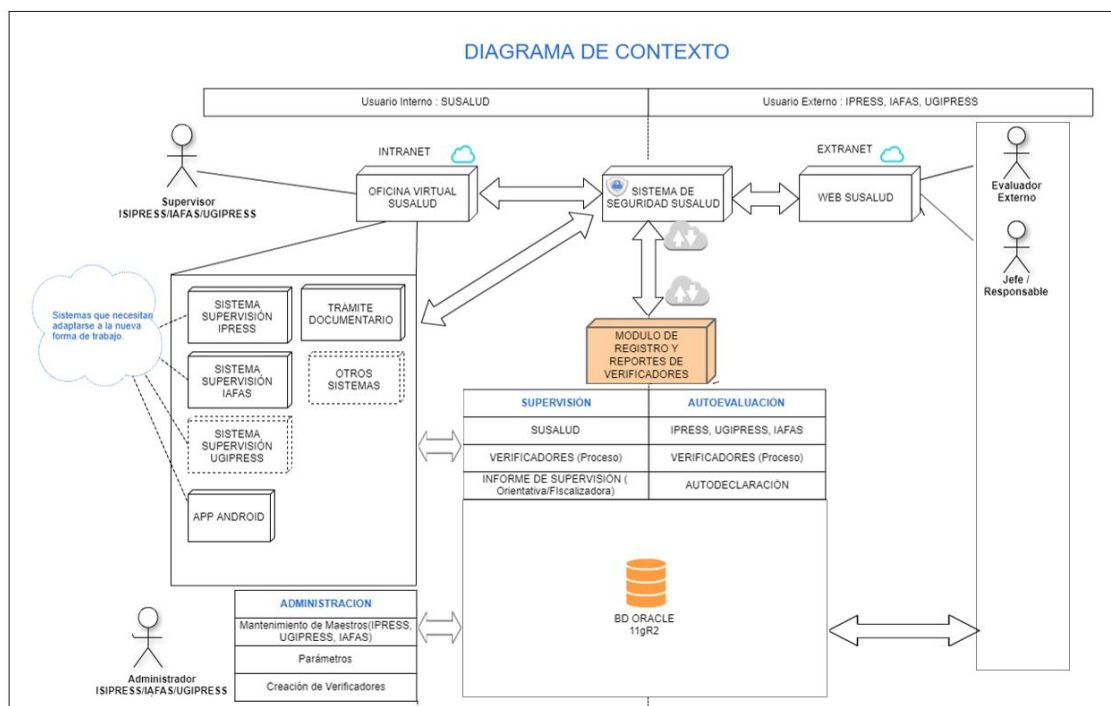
DIAGRAMA DE CONTEXTO

Usuario Interno : SUSALUD

Usuario Externo : IPRESS, IAFAS, UGIPRESS

Supervisor
ISIPRESS/IAFAS/UGIPRESS

INTRANET

OFICINA VIRTUAL SUSALUD

SISTEMA DE SEGURIDAD SUSALUD

EXTRANET

WEB SUSALUD

Evaluador Externo

Jefe / Responsable

Sistemas que necesitan adaptarse a la nueva forma de trabajo.

SISTEMA SUPERVISIÓN IPRESS

TRAMITE DOCUMENTARIO

SISTEMA SUPERVISIÓN IAFAS

OTROS SISTEMAS

SISTEMA SUPERVISIÓN UGIPRESS

APP ANDROID

MODULO DE REGISTRO Y REPORTES DE VERIFICADORES

| SUPERVISIÓN | AUTOEVALUACIÓN |
|---|---|
| SUSALUD | IPRESS, UGIPRESS, IAFAS |
| VERIFICADORES (Proceso) | VERIFICADORES (Proceso) |
| INFORME DE SUPERVISIÓN ( Orientativa/FIscalizadora) | AUTODECLARACIÓN |

BD ORACLE
11gR2

| ADMINISTRACION |
|---|
| Mantenimiento de Maestros(IPRESS, UGIPRESS, IAFAS) |
| Parámetros |
| Creación de Verificadores |

Administrador
ISIPRESS/IAFAS/UGIPRESS